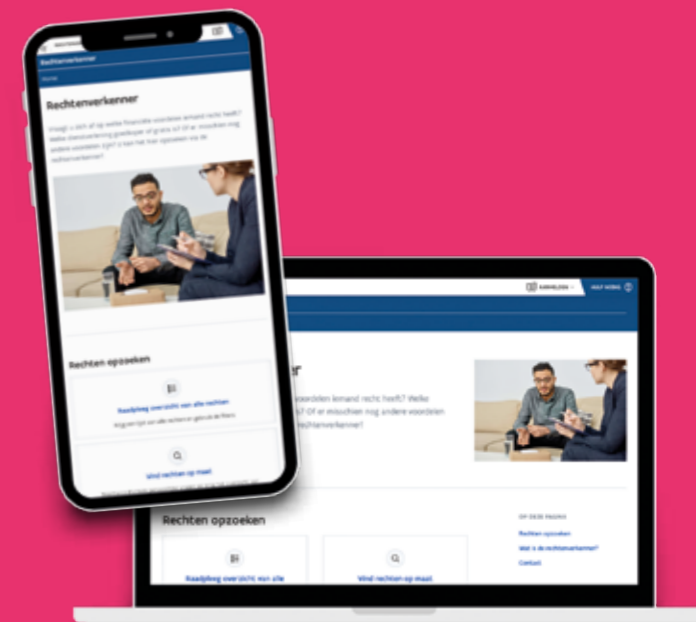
Rechtenverkenner

Home

Rechtenverkenner

Vraagt u zich af op welke financiële voordelen iemand recht heeft? Welke dienstverlening goedkoper of gratis is? Of er misschien nog andere voordelen zijn? U kan het hier opzoeken via de rechtenverkenner.

Rechten opzoeken

Raadpleeg overzicht van alle rechten

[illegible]

Vind rechten op maat

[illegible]

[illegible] HULP NODIG

r"

voordelen iemand recht heeft? Welke ? Of er misschien nog andere voordelen chtenverkenner?

Rechten opzoeken

Raadpleeg overzicht van alle

Vind rechten op maat

OP DEZE PAGINA

Rechten opzoeken

Wat is de rechtenverkenner?

Contact